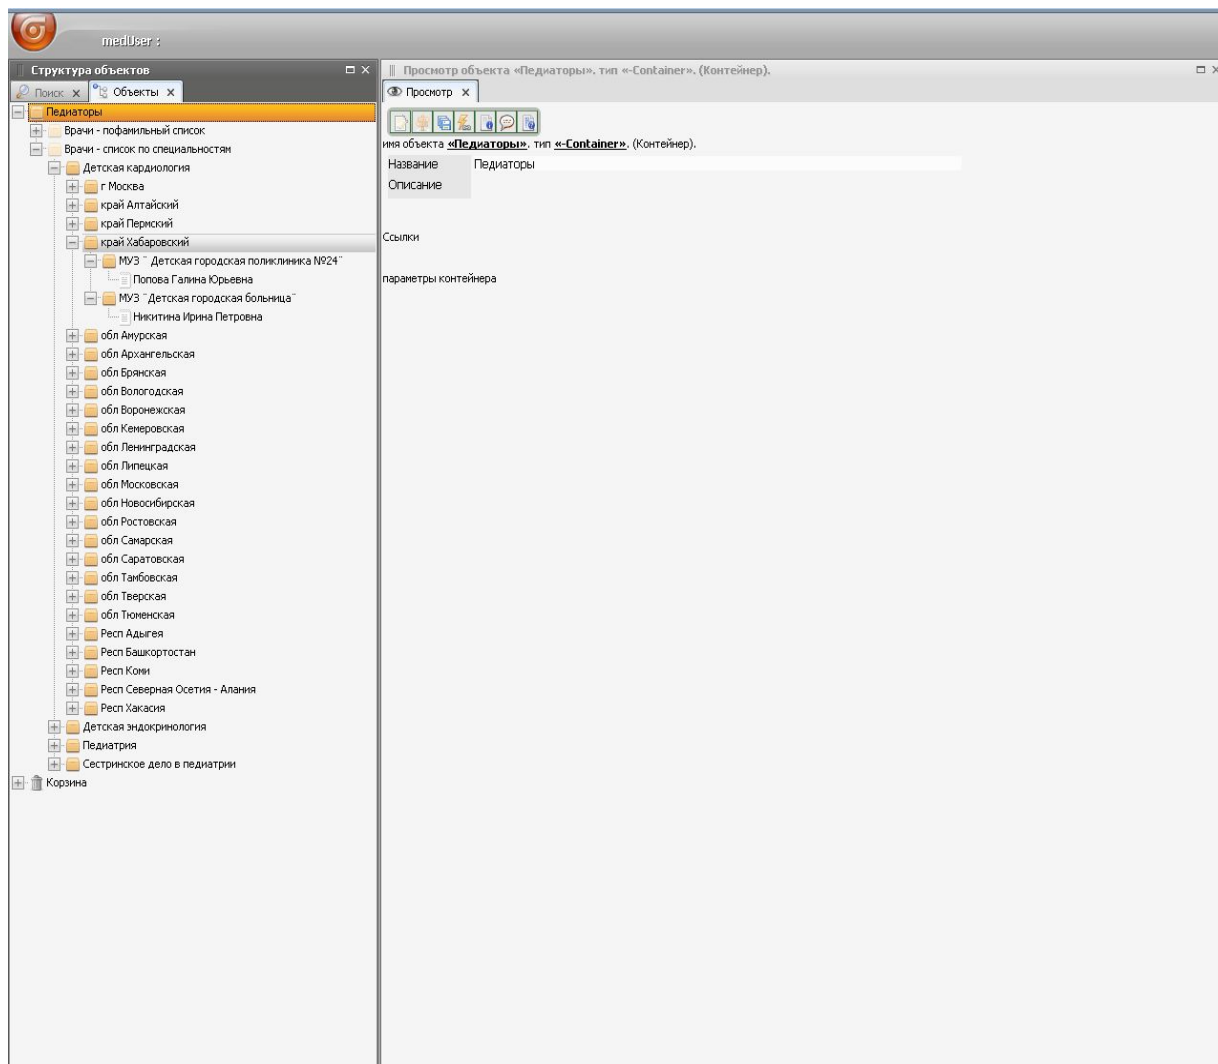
medUser :

Структура объектов

Поиск ×

Объекты ×

Педиаторы

Врачи - пофамильный список

Врачи - список по специальностям

Детская кардиология

г Москва

край Алтайский

край Пермский

край Хабаровский

МУЗ " Детская городская поликлиника N924"

Попова Галина Юрьевна

МУЗ "Детская городская больница"

Никитина Ирина Петровна

обл Амурская

обл Архангельская

обл Брянская

обл Вологодская

обл Воронежская

обл Кемеровская

обл Ленинградская

обл Липецкая

обл Московская

обл Новосибирская

обл Ростовская

обл Самарская

обл Саратовская

обл Тамбовская

обл Тверская

обл Тюменская

Респ Адыгея

Респ Башкортостан

Респ Коми

Респ Северная Осетия - Алания

Респ Хакасия

Детская эндокринология

Педиатрия

Сестринское дело в педиатрии

Корзина

Просмотр объекта «Педиаторы». тип «-Container». (Контейнер).

Просмотр ×

имя объекта **«Педиаторы»**. тип **«-Container»**. (Контейнер).

| Название | Педиаторы |
|---|---|
| Описание | |

Ссылки

параметры контейнера